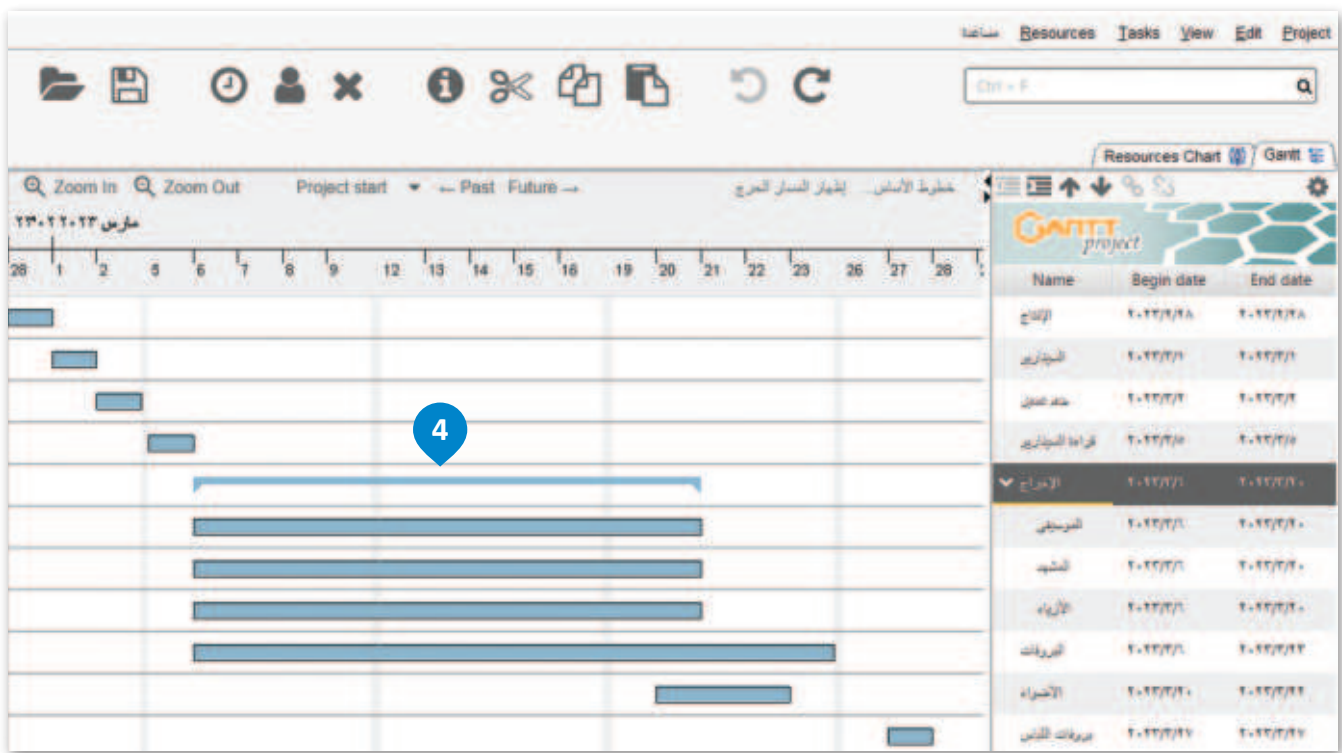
مساعدة Resources Tasks View Edit Project

Ctrl + F

Resources Chart Gantt

Zoom In Zoom Out Project start ← Past Future → إظهار المسار الحرج خطوط الأساس...

مارس ٢٠٢٣ ٢٣٠٢

28 1 2 5 6 7 8 9 12 13 14 15 16 19 20 21 22 23 26 27 28

4

GANTT project

| Name | Begin date | End date |
|---|---|---|
| الإنتاج | ٢٠٢٣/٢/٢٨ | ٢٠٢٣/٢/٢٨ |
| السيناريو | ٢٠٢٣/٣/١ | ٢٠٢٣/٣/١ |
| خطة العمل | ٢٠٢٣/٣/٢ | ٢٠٢٣/٣/٢ |
| قراءة السيناريو | ٢٠٢٣/٣/٥ | ٢٠٢٣/٣/٥ |
| الإخراج | ٢٠٢٣/٣/٦ | ٢٠٢٣/٣/٢٠ |
| الموسيقى | ٢٠٢٣/٣/٦ | ٢٠٢٣/٣/٢٠ |
| المشهد | ٢٠٢٣/٣/٦ | ٢٠٢٣/٣/٢٠ |
| الأزياء | ٢٠٢٣/٣/٦ | ٢٠٢٣/٣/٢٠ |
| البروفات | ٢٠٢٣/٣/٦ | ٢٠٢٣/٣/٢٣ |
| الأضواء | ٢٠٢٣/٣/٢٠ | ٢٠٢٣/٣/٢٣ |
| بروفات اللبس | ٢٠٢٣/٣/٢٧ | ٢٠٢٣/٣/٢٧ |